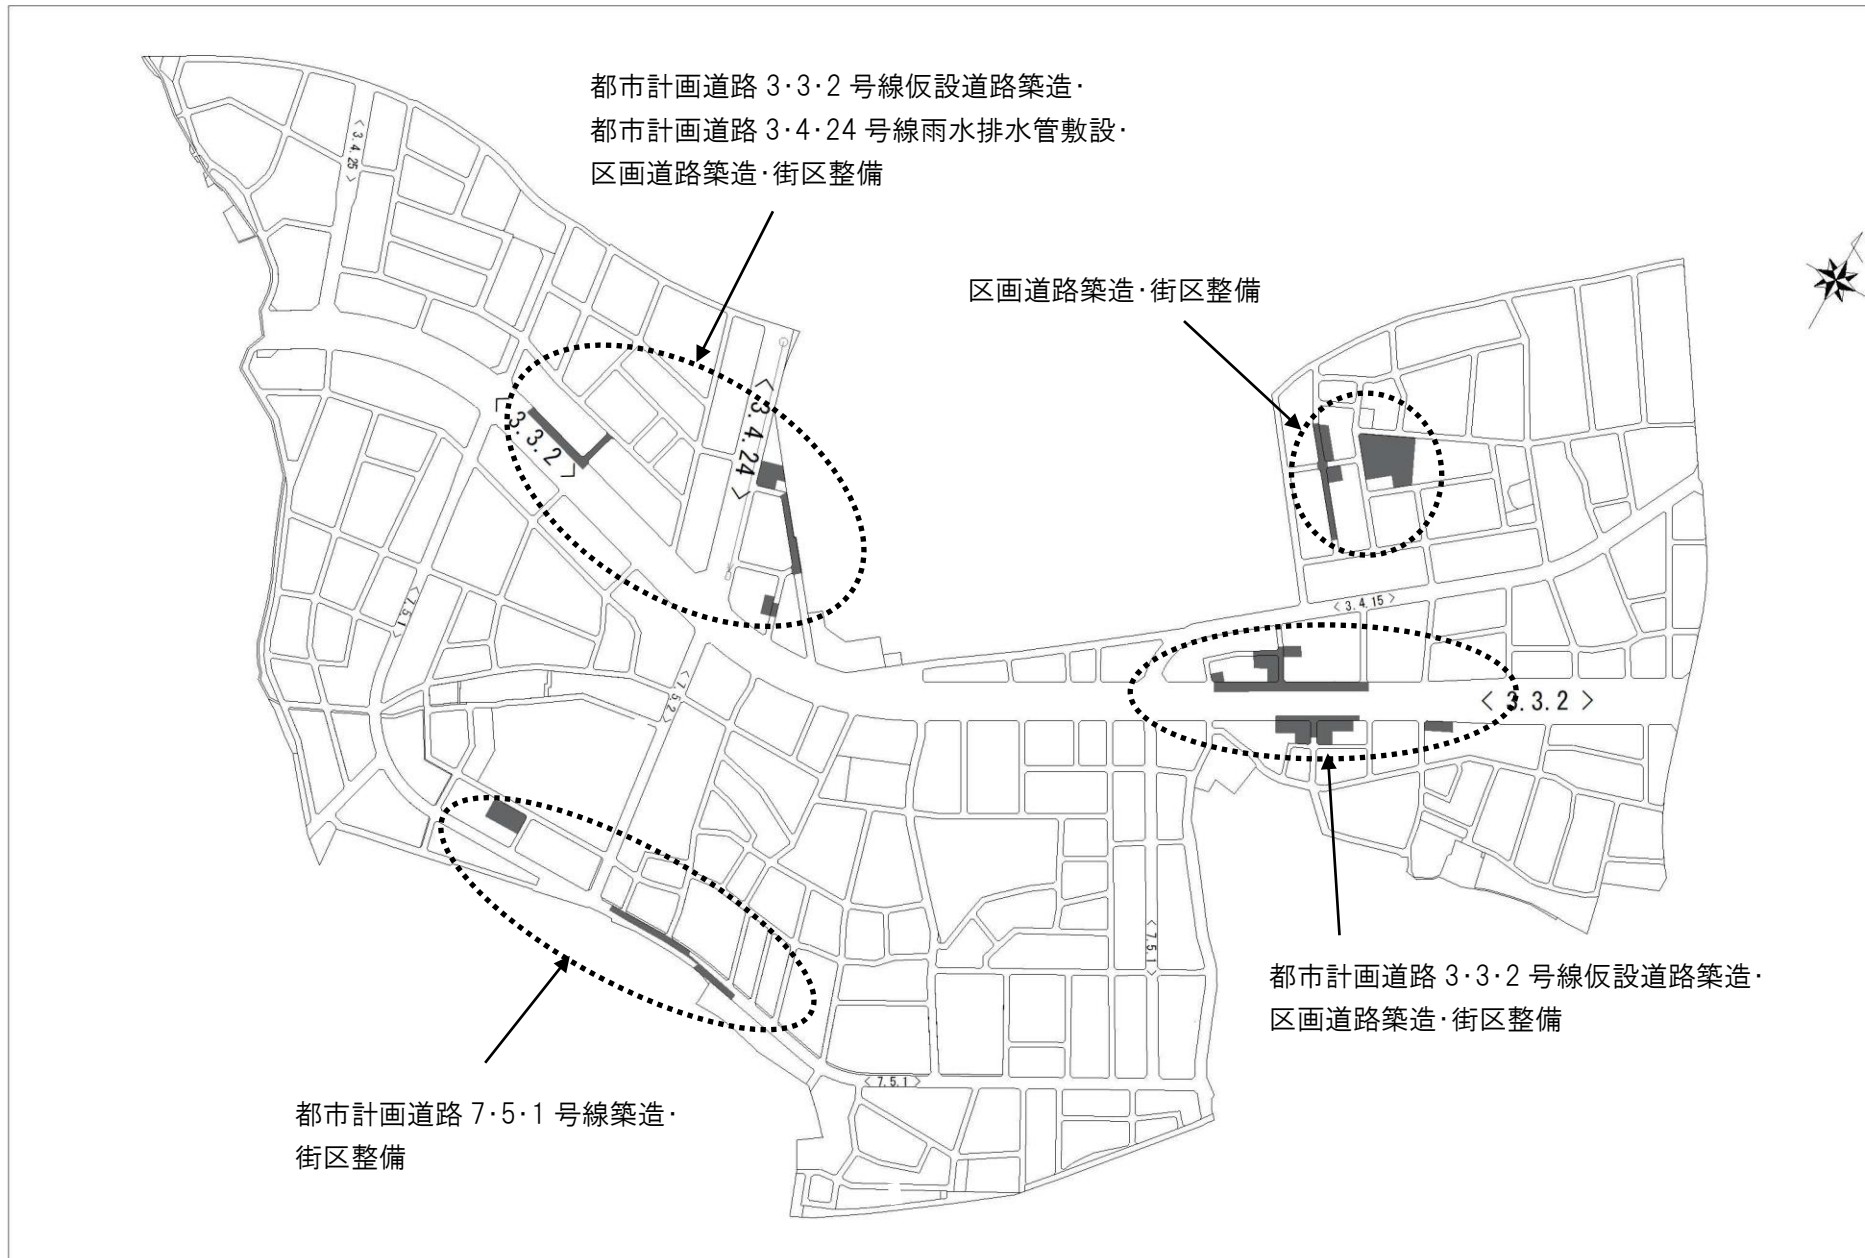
都市計画道路 3･3･2 号線仮設道路築造･
都市計画道路 3･4･24 号線雨水排水管敷設･
区画道路築造･街区整備

区画道路築造･街区整備

〈3.4.25〉

〈3.3.2〉

〈3.4.24〉

〈3.4.15〉

〈3.3.2〉

〈7.5.1〉

〈7.5.2〉

〈7.5.1〉

〈7.5.1〉

都市計画道路 3･3･2 号線仮設道路築造･
区画道路築造･街区整備

都市計画道路 7･5･1 号線築造･
街区整備